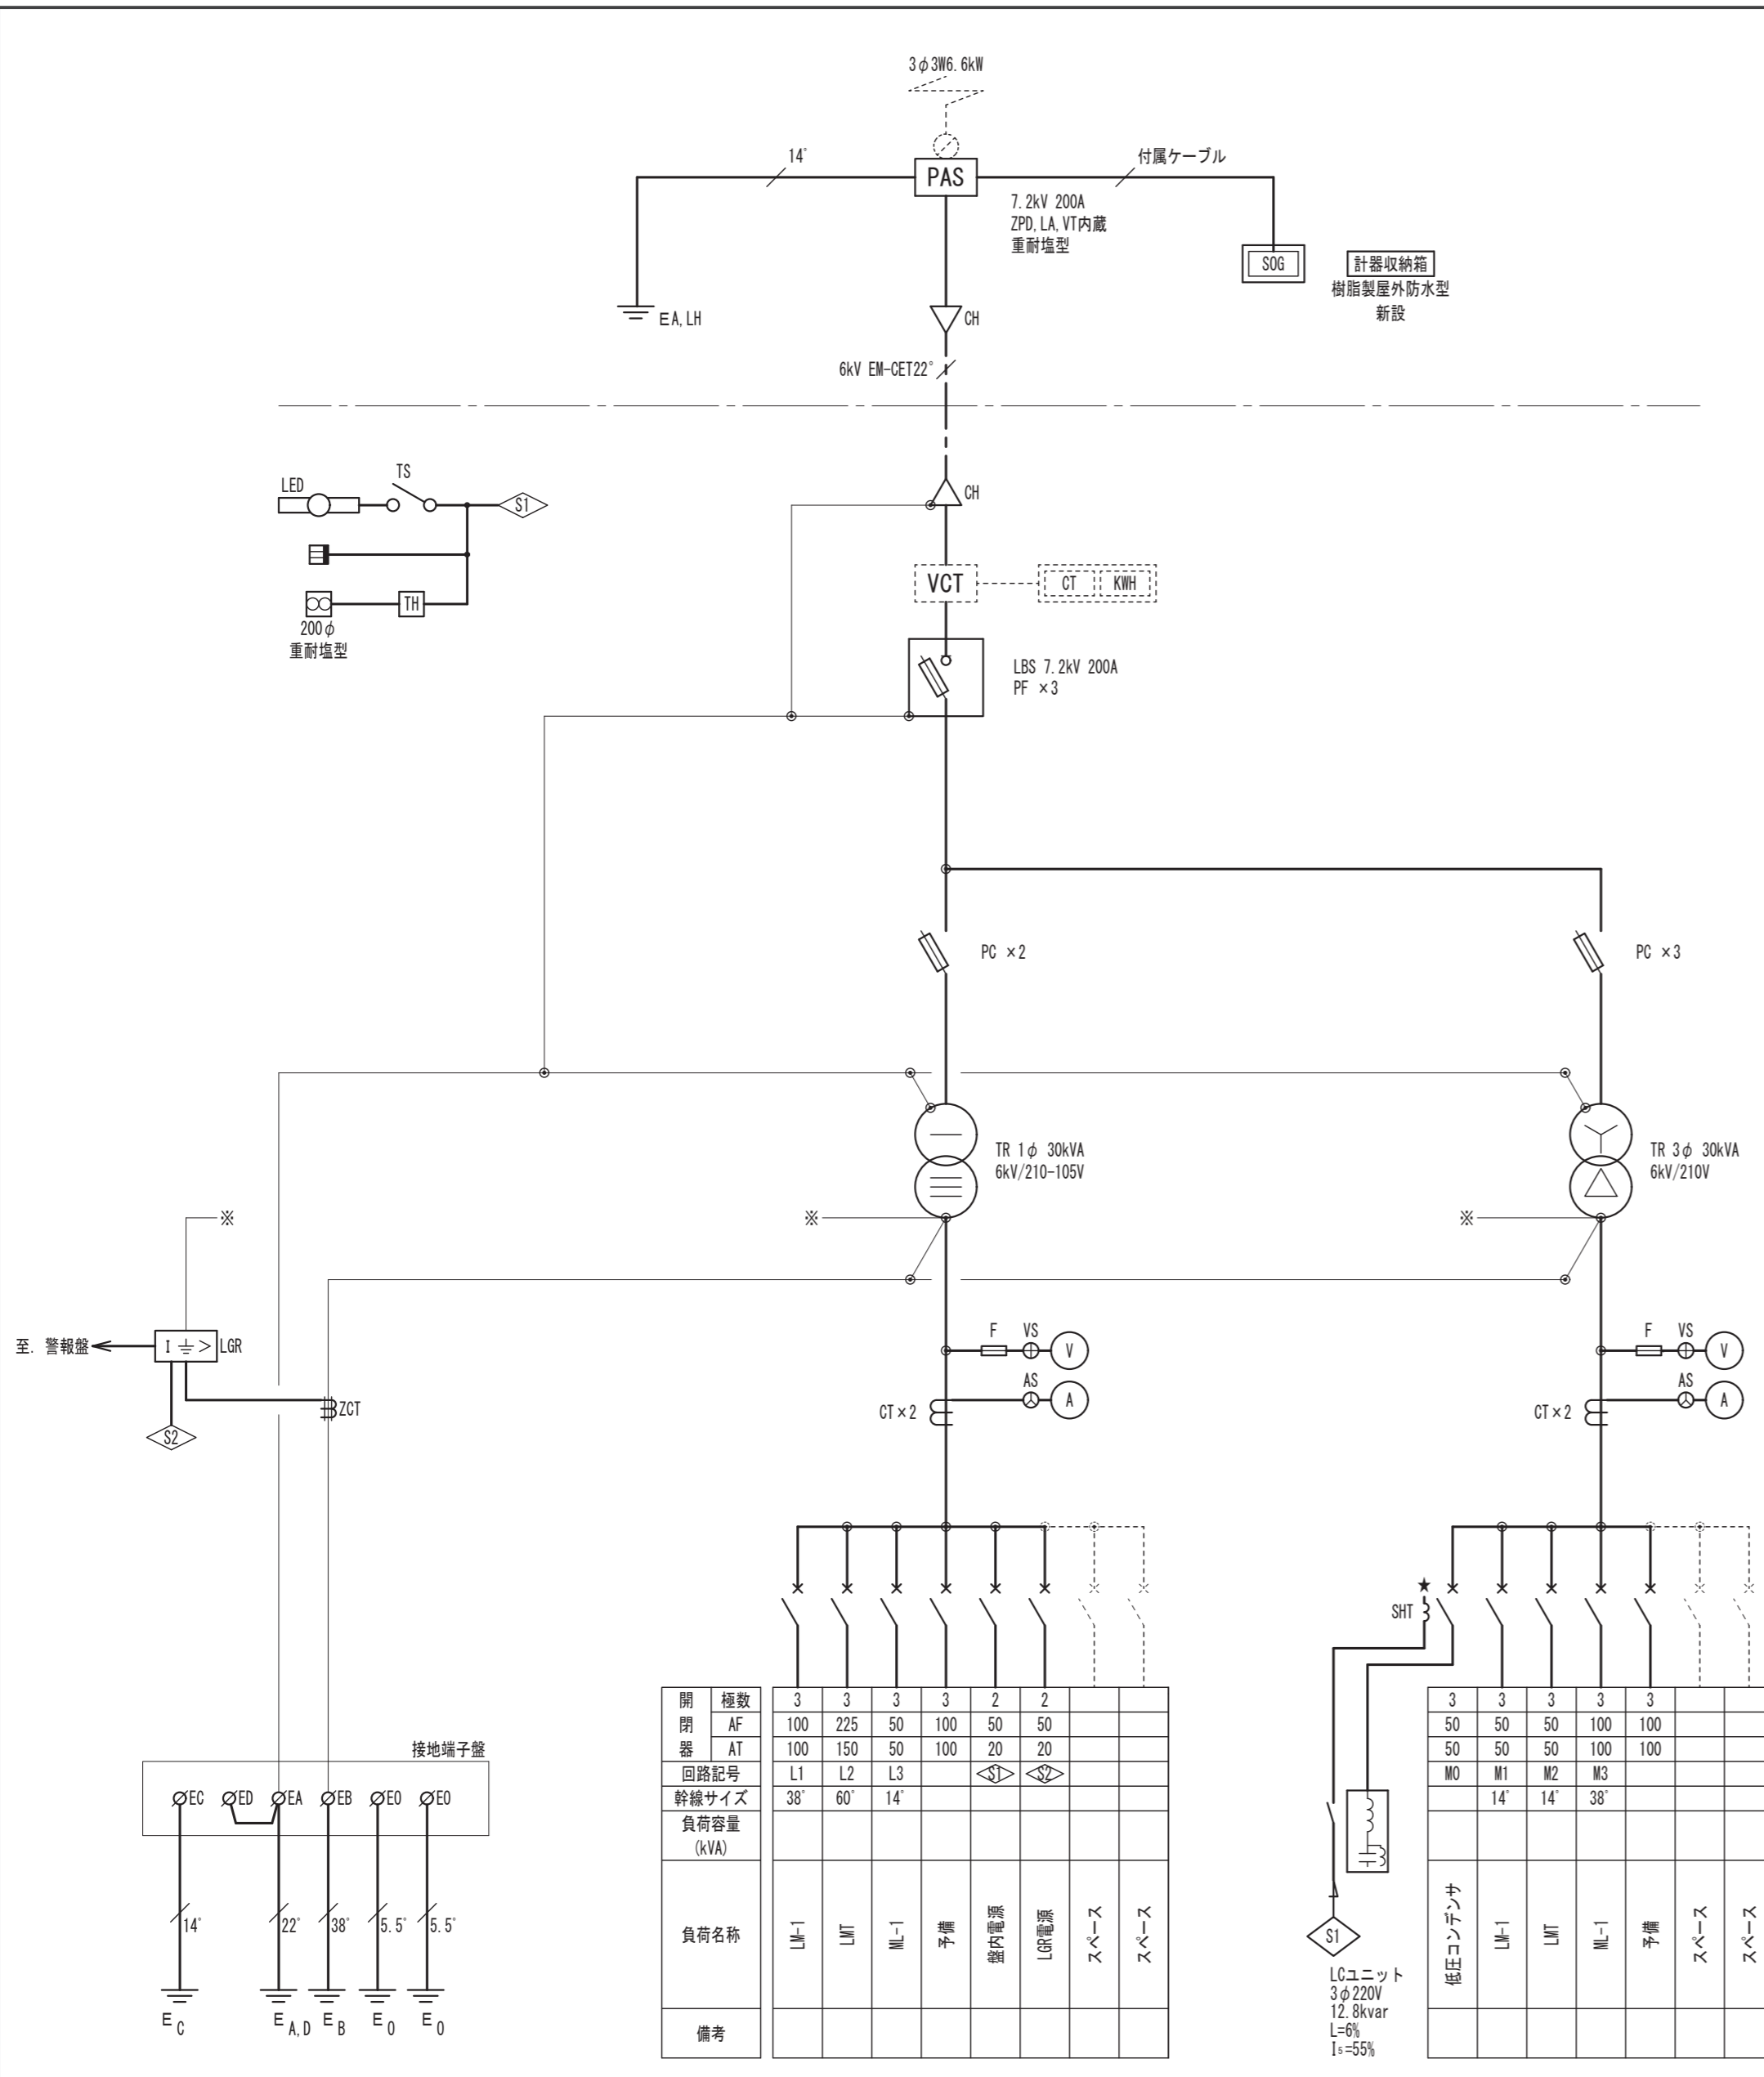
3φ3W6.6kW

14° PAS 付属ケーブル

7.2kV 200A
ZPD, LA, VT内蔵
重耐塩型

SOG

計器収納箱
樹脂製屋外防水型
新設

EA, LH

CH

6kV EM-CET22°

LED TS S1

TH

200φ
重耐塩型

CH

VCT CT KWH

LBS 7.2kV 200A
PF ×3

PC ×2

PC ×3

TR 1φ 30kVA
6kV/210-105V

TR 3φ 30kVA
6kV/210V

※ ※ ※

至. 警報盤 I ⏚ > LGR

ZCT

S2

F VS V
AS A
CT×2

F VS V
AS A
CT×2

SHT

接地端子盤

EC ED EA EB E0 E0

14° 22° 38° 5.5° 5.5°

$E_C$ $E_{A,D}$ $E_B$ $E_0$ $E_0$

| 開閉器 | 極数 | 3 | 3 | 3 | 3 | 2 | 2 | | |
|---|---|---|---|---|---|---|---|---|---|
| | AF | 100 | 225 | 50 | 100 | 50 | 50 | | |
| | AT | 100 | 150 | 50 | 100 | 20 | 20 | | |
| 回路記号 | | L1 | L2 | L3 | | S1 | S2 | | |
| 幹線サイズ | | 38° | 60° | 14° | | | | | |
| 負荷容量 (kVA) | | | | | | | | | |
| 負荷名称 | | LM-1 | LMT | ML-1 | 予備 | 盤内電源 | LGR電源 | スペース | スペース |
| 備考 | | | | | | | | | |

| 3 | 3 | 3 | 3 | 3 | | |
|---|---|---|---|---|---|---|
| 50 | 50 | 50 | 100 | 100 | | |
| 50 | 50 | 50 | 100 | 100 | | |
| M0 | M1 | M2 | M3 | | | |
| | 14° | 14° | 38° | | | |
| | | | | | | |
| 低圧コンデンサ | LM-1 | LMT | ML-1 | 予備 | スペース | スペース |
| | | | | | | |

S1

LCユニット
3φ220V
12.8kvar
L=6%
Is=55%